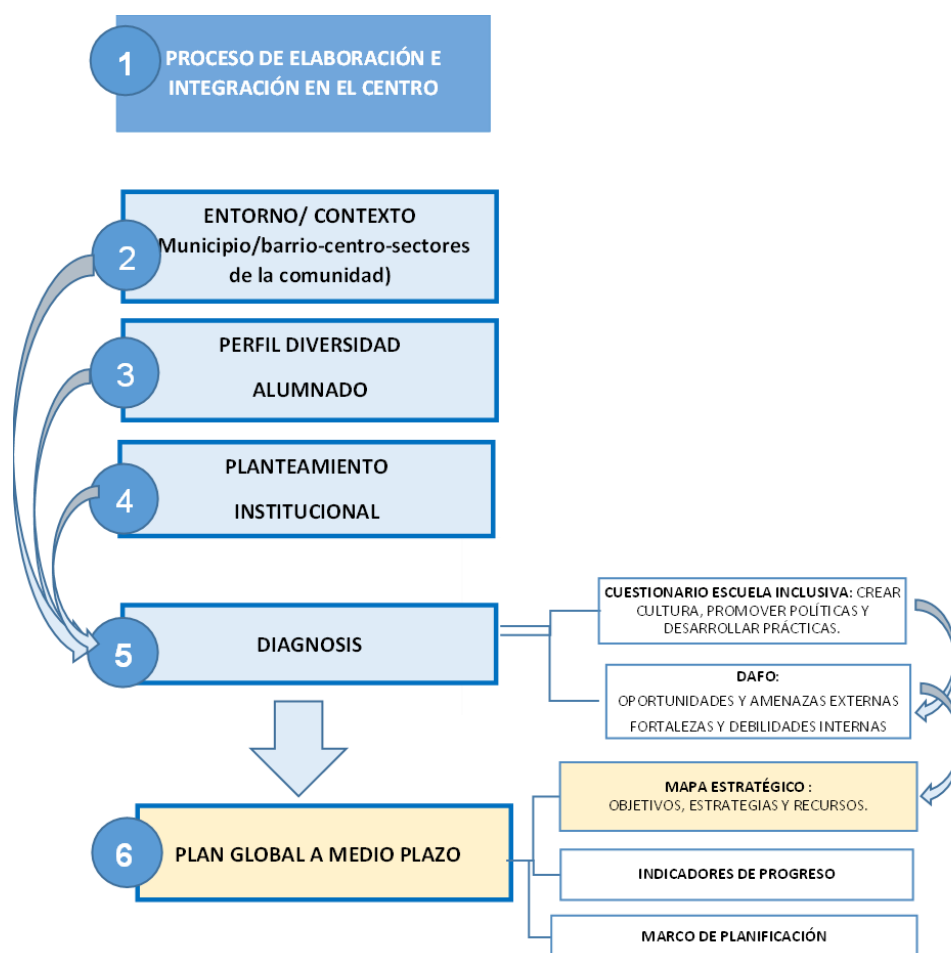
1 PROCESO DE ELABORACIÓN E INTEGRACIÓN EN EL CENTRO

2 ENTORNO/ CONTEXTO (Municipio/barrio-centro-sectores de la comunidad)

3 PERFIL DIVERSIDAD ALUMNADO

4 PLANTEAMIENTO INSTITUCIONAL

5 DIAGNOSIS

CUESTIONARIO ESCUELA INCLUSIVA: CREAR CULTURA, PROMOVER POLÍTICAS Y DESARROLLAR PRÁCTICAS.

DAFO:
OPORTUNIDADES Y AMENAZAS EXTERNAS
FORTALEZAS Y DEBILIDADES INTERNAS

6 PLAN GLOBAL A MEDIO PLAZO

MAPA ESTRATÉGICO :
OBJETIVOS, ESTRATEGIAS Y RECURSOS.

INDICADORES DE PROGRESO

MARCO DE PLANIFICACIÓN